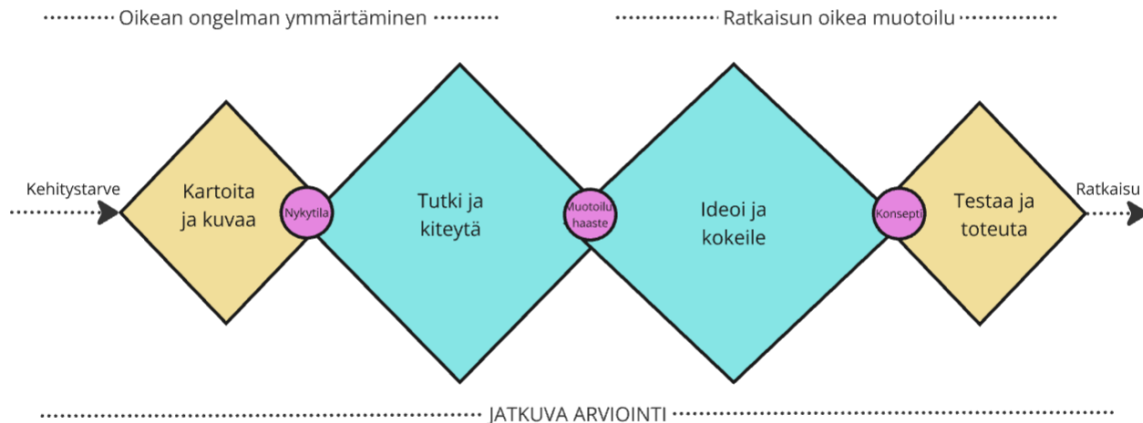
Oikean ongelman ymmärtäminen

Ratkaisun oikea muotoilu

Kehitystarve

Kartoita ja kuvaa

Nykytila

Tutki ja kiteytä

Muotoilu haaste

Ideoi ja kokeile

Konsepti

Testaa ja toteuta

Ratkaisu

JATKUVA ARVIOINTI